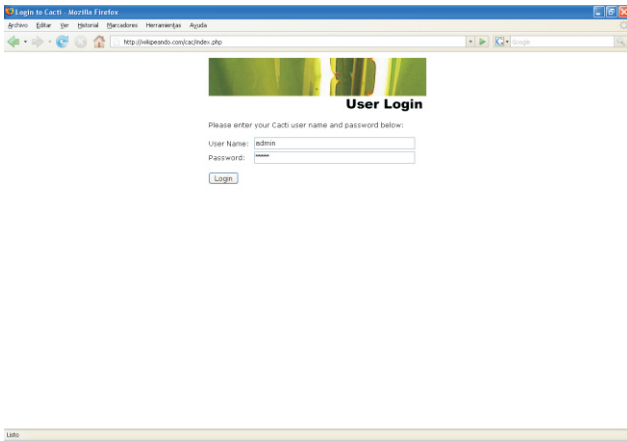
Login to Cacti - Mozilla Firefox

Archivo Editar Ver Historial Marcadores Herramientas Ayuda

http://wikipeando.com/caci/index.php

Google

User Login

Please enter your Cacti user name and password below:

User Name: admin

Password: *****

Login

Listo